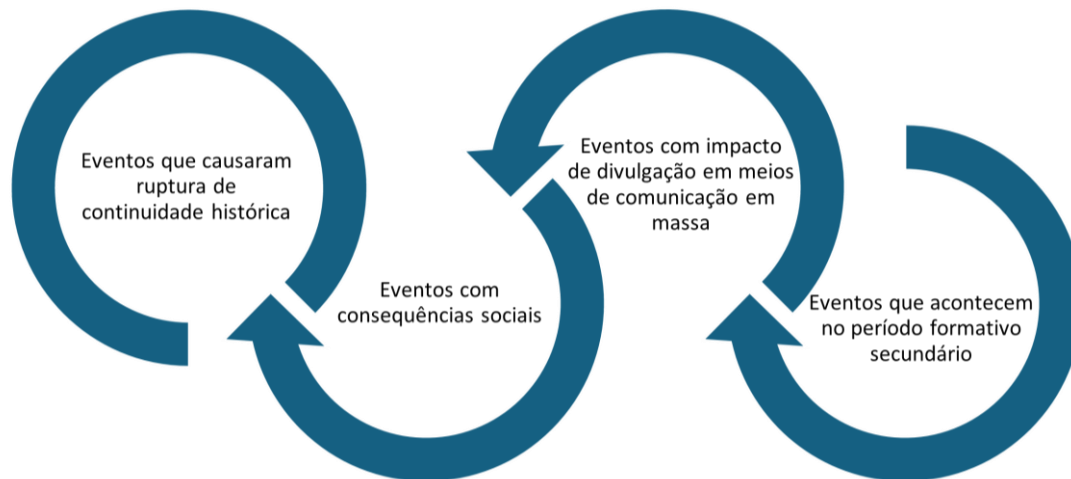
Eventos que causaram ruptura de continuidade histórica

Eventos com consequências sociais

Eventos com impacto de divulgação em meios de comunicação em massa

Eventos que acontecem no período formativo secundário